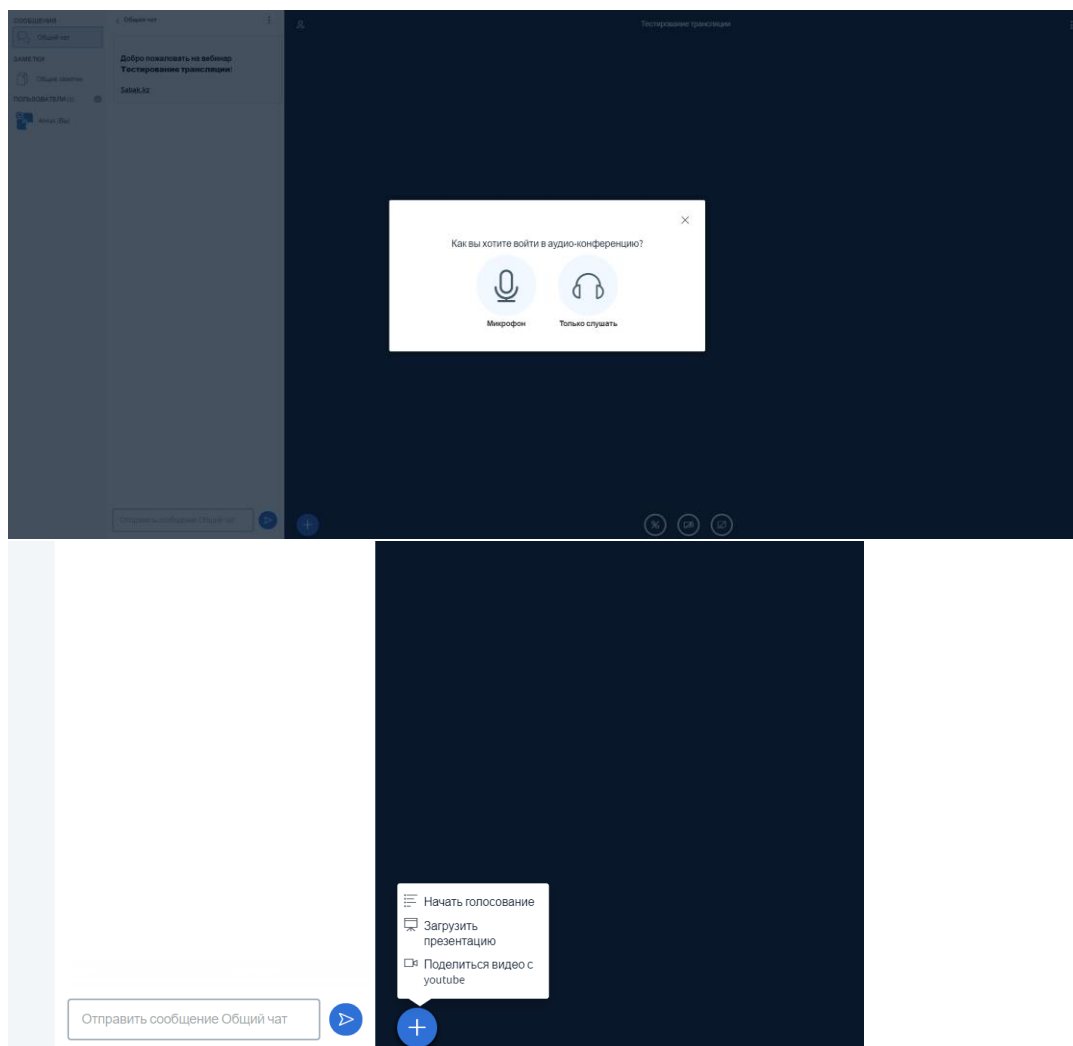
СООБЩЕНИЯ
Общий чат
ЗАМЕТКИ
Общие заметки
ПОЛЬЗОВАТЕЛИ (1)
Артем (Вы)

Общий чат

Добро пожаловать на вебинар Тестирование трансляции!

Satwk.kz

Отправить сообщение Общий чат

Тестирование трансляции

Как вы хотите войти в аудио-конференцию?

Микрофон

Только слушать

Начать голосование

Загрузить презентацию

Поделиться видео с youtube

Отправить сообщение Общий чат